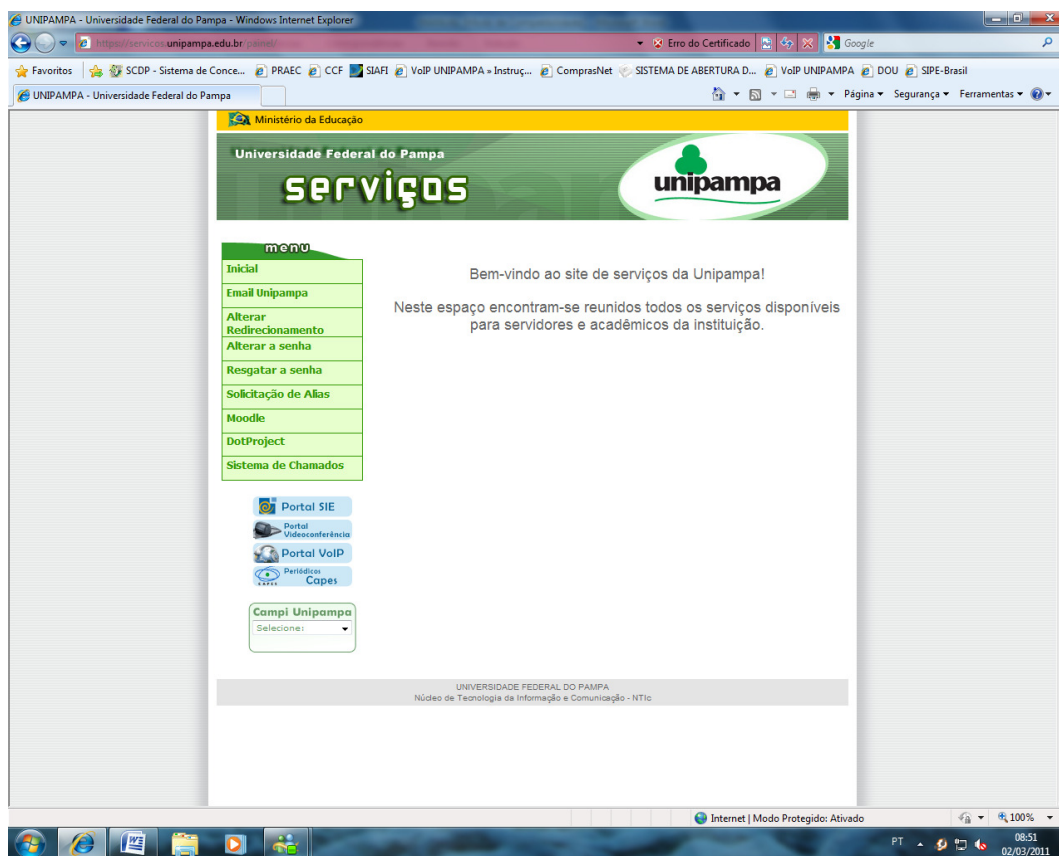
UNIPAMPA - Universidade Federal do Pampa - Windows Internet Explorer

https://servicos.unipampa.edu.br/painel/

Erro do Certificado

Google

Favoritos | SCDP - Sistema de Conce... | PRAEC | CCF | SIAFI | VoIP UNIPAMPA » Instruç... | ComprasNet | SISTEMA DE ABERTURA D... | VoIP UNIPAMPA | DOU | SIPE-Brasil

UNIPAMPA - Universidade Federal do Pampa

Página ▾ Segurança ▾ Ferramentas ▾

Ministério da Educação

Universidade Federal do Pampa

serviços

unipampa

menu

Inicial
Email Unipampa
Alterar Redirecionamento
Alterar a senha
Resgatar a senha
Solicitação de Alias
Moodle
DotProject
Sistema de Chamados

Portal SIE
Portal Videoconferência
Portal VoIP
Periódicos Capes

Campi Unipampa
Selecione:

Bem-vindo ao site de serviços da Unipampa!

Neste espaço encontram-se reunidos todos os serviços disponíveis para servidores e acadêmicos da instituição.

UNIVERSIDADE FEDERAL DO PAMPA
Núcleo de Tecnologia da Informação e Comunicação - NTIc

Internet | Modo Protegido: Ativado

100%

PT

08:51
02/03/2011